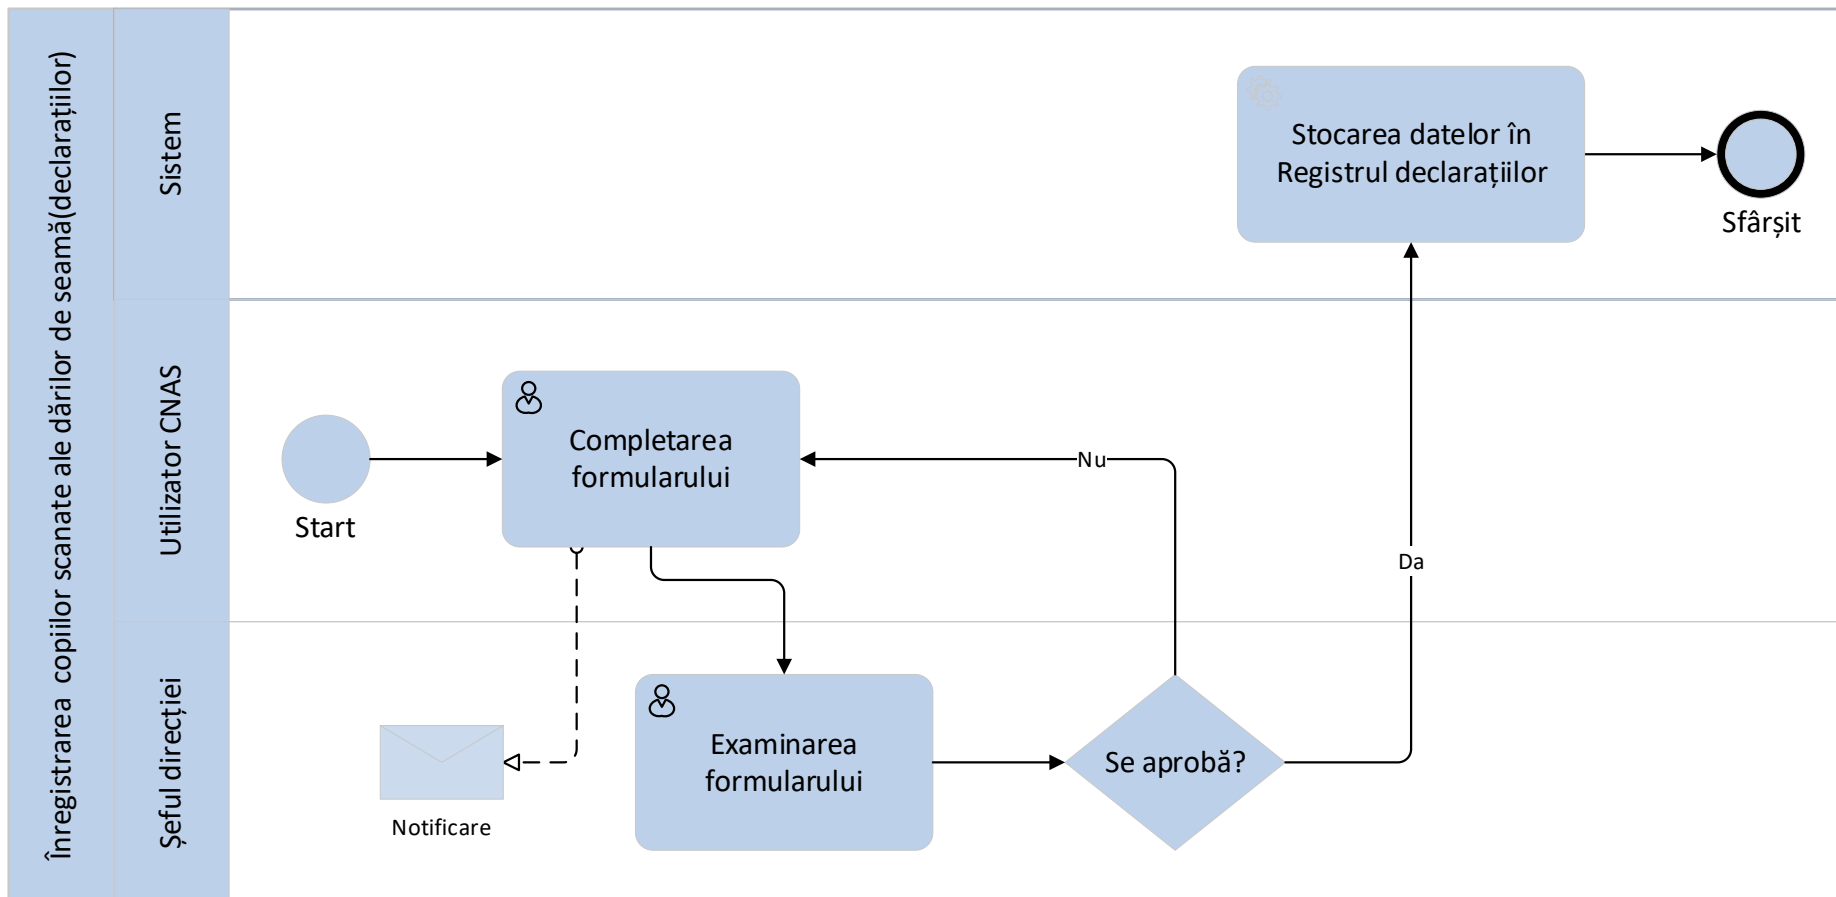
Înregistrarea copiilor scanate ale dărilor de seamă(declarațiilor)

Sistem

Utilizator CNAS

Șeful direcției

Stocarea datelor în Registrul declarațiilor

Sfârșit

Start

Completarea formularului

Nu

Da

Examinarea formularului

Se aprobă?

Notificare